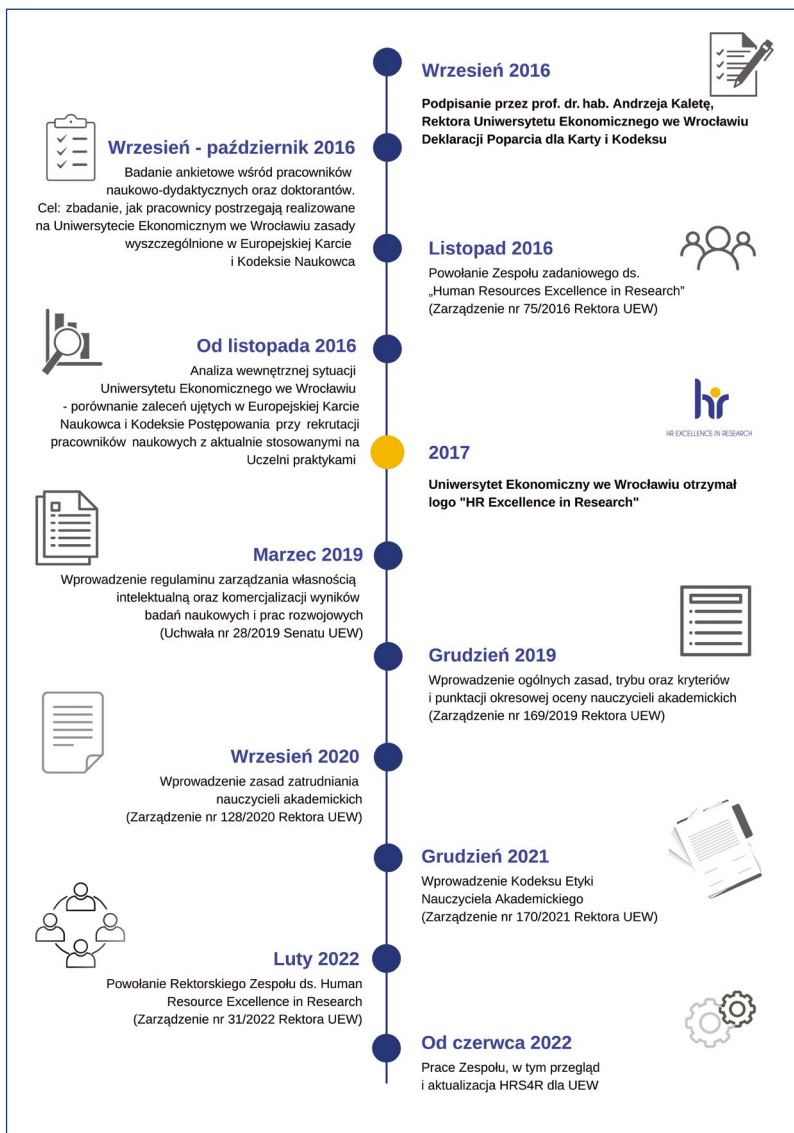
Wrzesień 2016

Podpisanie przez prof. dr. hab. Andrzeja Kaletę, Rektora Uniwersytetu Ekonomicznego we Wrocławiu Deklaracji Poparcia dla Karty i Kodeksu

Wrzesień - październik 2016

Badanie ankietowe wśród pracowników naukowo-dydaktycznych oraz doktorantów. Cel: zbadanie, jak pracownicy postrzegają realizowane na Uniwersytecie Ekonomicznym we Wrocławiu zasady wyszczególnione w Europejskiej Karcie i Kodeksie Naukowca

Listopad 2016

Powołanie Zespołu zadaniowego ds. „Human Resources Excellence in Research" (Zarządzenie nr 75/2016 Rektora UEW)

Od listopada 2016

Analiza wewnętrznej sytuacji Uniwersytetu Ekonomicznego we Wrocławiu - porównanie zaleceń ujętych w Europejskiej Karcie Naukowca i Kodeksie Postępowania przy rekrutacji pracowników naukowych z aktualnie stosowanymi na Uczelni praktykami

hr
HR EXCELLENCE IN RESEARCH

2017

Uniwersytet Ekonomiczny we Wrocławiu otrzymał logo "HR Excellence in Research"

Marzec 2019

Wprowadzenie regulaminu zarządzania własnością intelektualną oraz komercjalizacji wyników badań naukowych i prac rozwojowych (Uchwała nr 28/2019 Senatu UEW)

Grudzień 2019

Wprowadzenie ogólnych zasad, trybu oraz kryteriów i punktacji okresowej oceny nauczycieli akademickich (Zarządzenie nr 169/2019 Rektora UEW)

Wrzesień 2020

Wprowadzenie zasad zatrudniania nauczycieli akademickich (Zarządzenie nr 128/2020 Rektora UEW)

Grudzień 2021

Wprowadzenie Kodeksu Etyki Nauczyciela Akademickiego (Zarządzenie nr 170/2021 Rektora UEW)

Luty 2022

Powołanie Rektorskiego Zespołu ds. Human Resource Excellence in Research (Zarządzenie nr 31/2022 Rektora UEW)

Od czerwca 2022

Prace Zespołu, w tym przegląd i aktualizacja HRS4R dla UEW